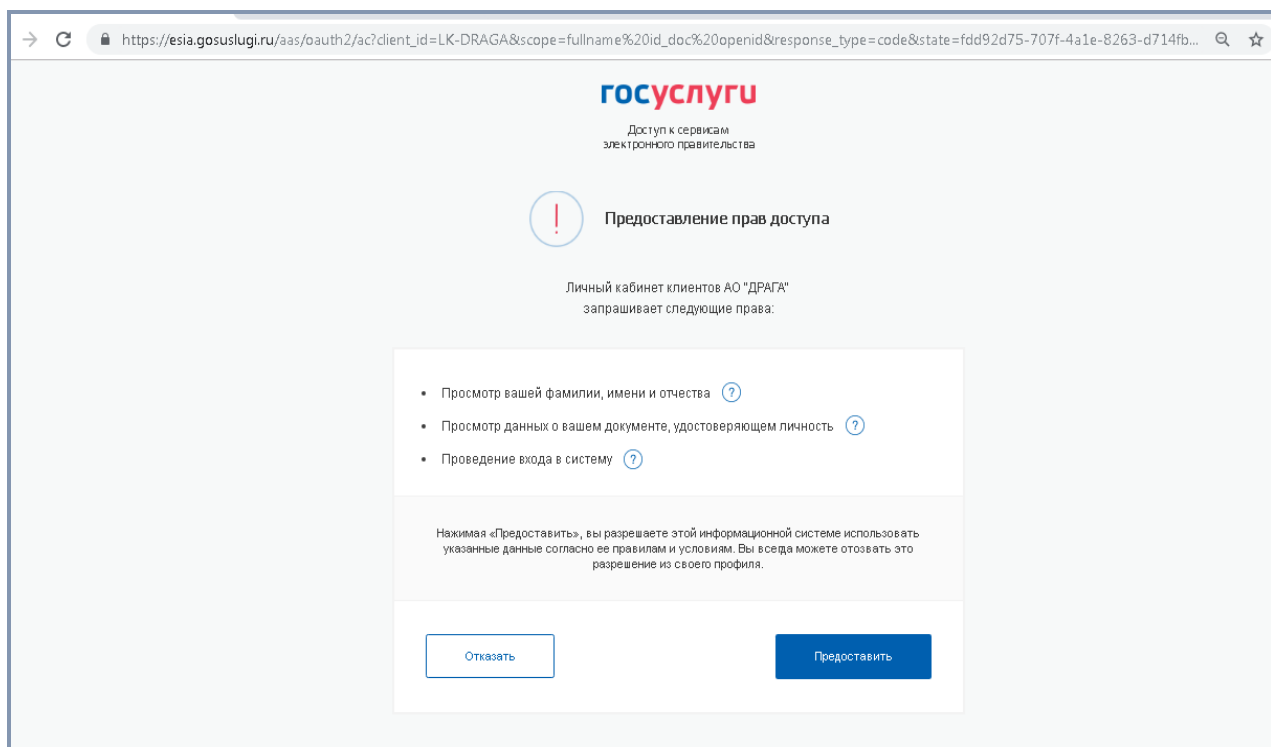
https://esia.gosuslugi.ru/aas/oauth2/ac?client_id=LK-DRAGA&scope=fullname%20id_doc%20openid&response_type=code&state=fdd92d75-707f-4a1e-8263-d714fb...

госуслуги

Доступ к сервисам электронного правительства

!

Предоставление прав доступа

Личный кабинет клиентов АО "ДРАГА" запрашивает следующие права:

• Просмотр вашей фамилии, имени и отчества ?
• Просмотр данных о вашем документе, удостоверяющем личность ?
• Проведение входа в систему ?

Нажимая «Предоставить», вы разрешаете этой информационной системе использовать указанные данные согласно ее правилам и условиям. Вы всегда можете отозвать это разрешение из своего профиля.

Отказать

Предоставить